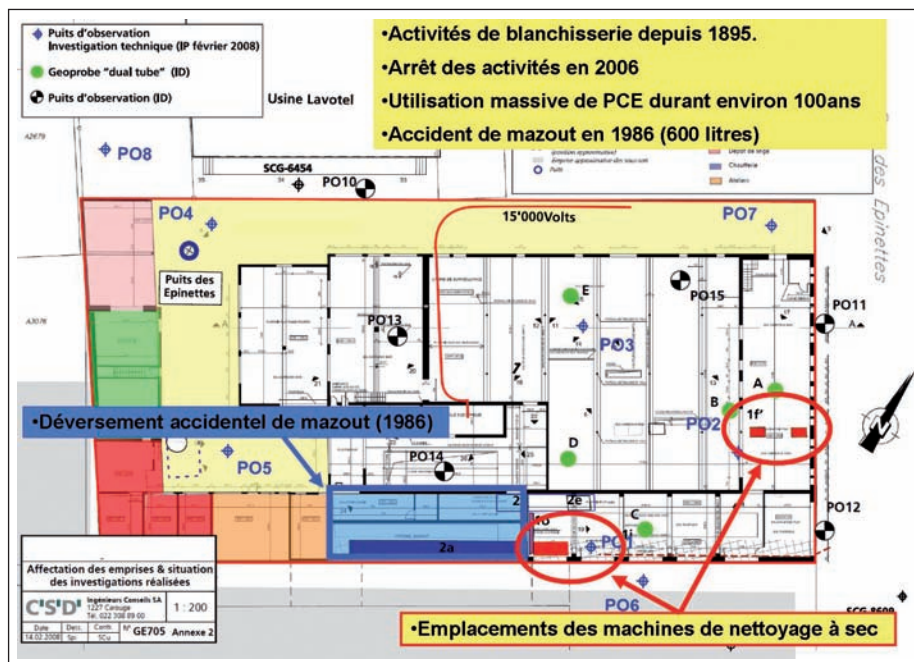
Puits d'observation Investigation technique (IP février 2008)

Geoprobe "dual tube" (ID)

Puits d'observation (ID)

Usine Lavotel

•Activités de blanchisserie depuis 1895.
•Arrêt des activités en 2006
•Utilisation massive de PCE durant environ 100ans
•Accident de mazout en 1986 (600 litres)

A2679

PO8

SCG-6454

PO10

Dépôt de linge

Chaufferie

Ateliers

Puits

des Epinettes

PO4

15'000Volts

PO7

Puits des Epinettes

E

PO15

PO11

A3076

PO13

PO3

A

B

1f'

•Déversement accidentel de mazout (1986)

PO2

D

PO14

PO5

2

2e

PO12

1e

C

2a

PO1

Affectation des emprises & situation des investigations réalisées

C'S'D' Ingénieurs Conseils SA 1227 Carouge Tel. 022 308 89 00

1 : 200

Date 14.02.2008 Dess. Contr. N° GE705 Annexe 2

PO6

SCG-8608

•Emplacements des machines de nettoyage à sec